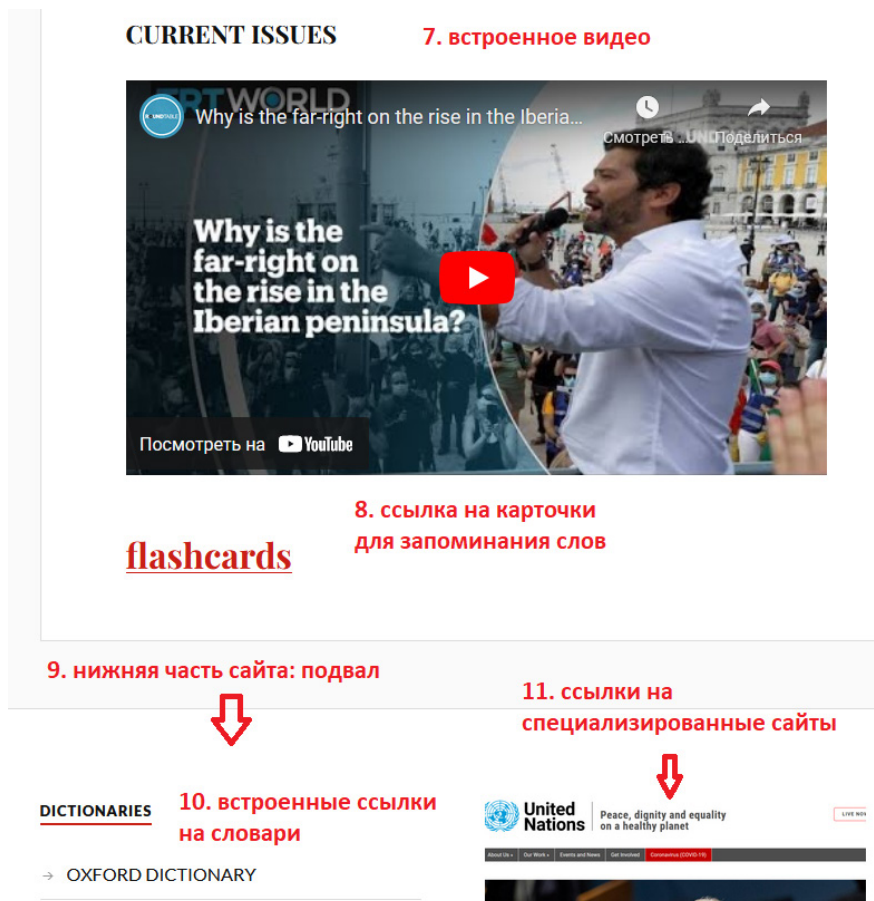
CURRENT ISSUES

7. встроенное видео

TRT WORLD

Why is the far-right on the rise in the Iberia...

Смотреть ...

Поделиться

Why is the far-right on the rise in the Iberian peninsula?

Посмотреть на YouTube

8. ссылка на карточки для запоминания слов

flashcards

9. нижняя часть сайта: подвал

11. ссылки на специализированные сайты

DICTIONARIES

10. встроенные ссылки на словари

→ OXFORD DICTIONARY

United Nations

Peace, dignity and equality on a healthy planet

LIVE NOW

About Us | Our Work | Events and News | Get Involved | Coronavirus (COVID-19)